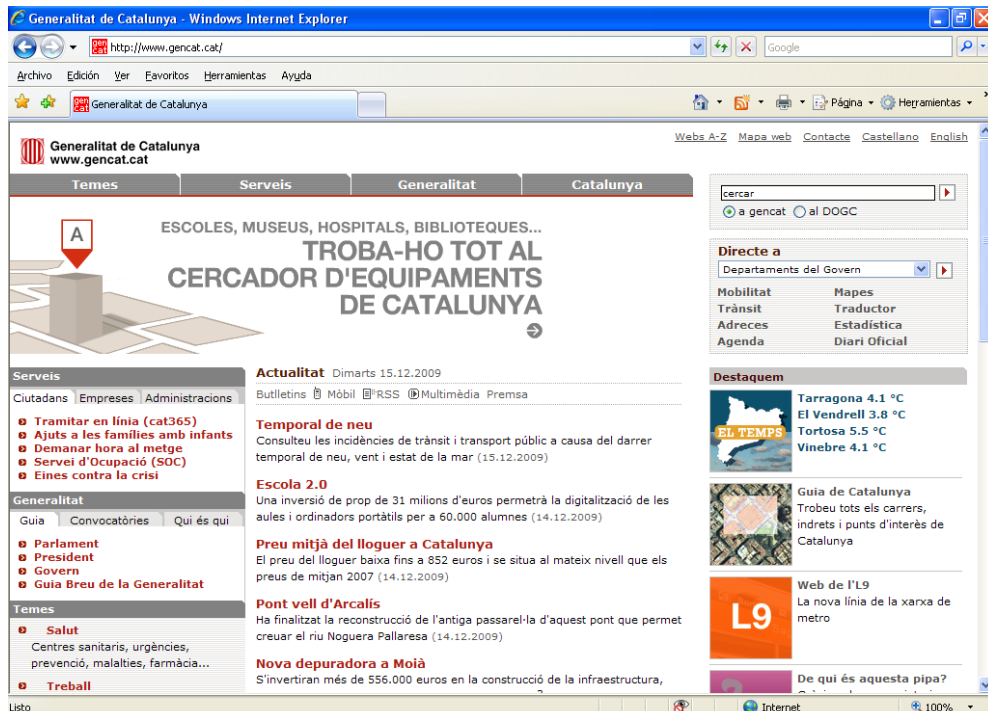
Generalitat de Catalunya - Windows Internet Explorer

http://www.gencat.cat/

Google

Archivo Edición Ver Favoritos Herramientas Ayuda

Generalitat de Catalunya

Página Herramientas

Generalitat de Catalunya
www.gencat.cat

Webs A-Z Mapa web Contacte Castellano English

Temes Serveis Generalitat Catalunya

cercar
a gencat al DOGC

A

ESCOLES, MUSEUS, HOSPITALS, BIBLIOTEQUES...
TROBA-HO TOT AL CERCADOR D'EQUIPAMENTS DE CATALUNYA

Directe a
Departaments del Govern

Mobilitat
Mapes
Trànsit
Traductor
Adreces
Estadística
Agenda
Diari Oficial

Serveis
Ciutadans Empreses Administracions

Tramitar en línia (cat365)
Ajuts a les famílies amb infants
Demanar hora al metge
Servei d'Ocupació (SOC)
Eines contra la crisi

Generalitat
Guia Convocatòries Qui és qui

Parlament
President
Govern
Guia Breu de la Generalitat

Temes
Salut
Centres sanitaris, urgències, prevenció, malalties, farmàcia...
Treball

Actualitat Dimarts 15.12.2009

Butlletins Mòbil RSS Multimèdia Premsa

Temporal de neu
Consulteu les incidències de trànsit i transport públic a causa del darrer temporal de neu, vent i estat de la mar (15.12.2009)

Escola 2.0
Una inversió de prop de 31 milions d'euros permetrà la digitalització de les aules i ordinadors portàtils per a 60.000 alumnes (14.12.2009)

Preu mitjà del lloguer a Catalunya
El preu del lloguer baixa fins a 852 euros i se situa al mateix nivell que els preus de mitjan 2007 (14.12.2009)

Pont vell d'Arcalís
Ha finalitzat la reconstrucció de l'antiga passarel·la d'aquest pont que permet creuar el riu Noguera Pallaresa (14.12.2009)

Nova depuradora a Moià
S'invertiran més de 556.000 euros en la construcció de la infraestructura, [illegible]

Destaquem

EL TEMPS
Tarragona 4.1 °C
El Vendrell 3.8 °C
Tortosa 5.5 °C
Vinebre 4.1 °C

Guia de Catalunya
Trobeu tots els carrers, indrets i punts d'interès de Catalunya

L9
Web de l'L9
La nova línia de la xarxa de metro

De qui és aquesta pipa?
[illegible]

Listo

Internet

100%